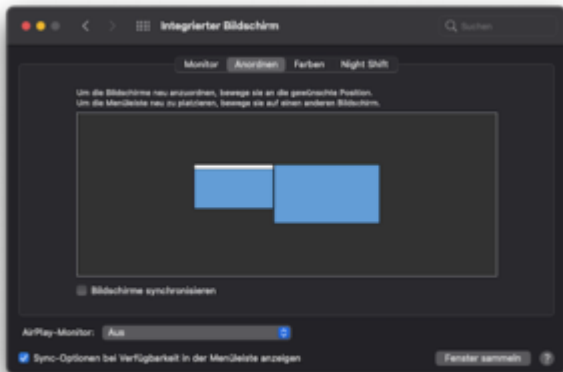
Integrierter Bildschirm

Suchen

Monitor Anordnen Farben Night Shift

Um die Bildschirme neu anzuordnen, bewege sie an die gewünschte Position.
Um die Menüleiste neu zu platzieren, bewege sie auf einen anderen Bildschirm.

Bildschirme synchronisieren

AirPlay-Monitor: Aus

Sync-Optionen bei Verfügbarkeit in der Menüleiste anzeigen

Fenster sammeln

?